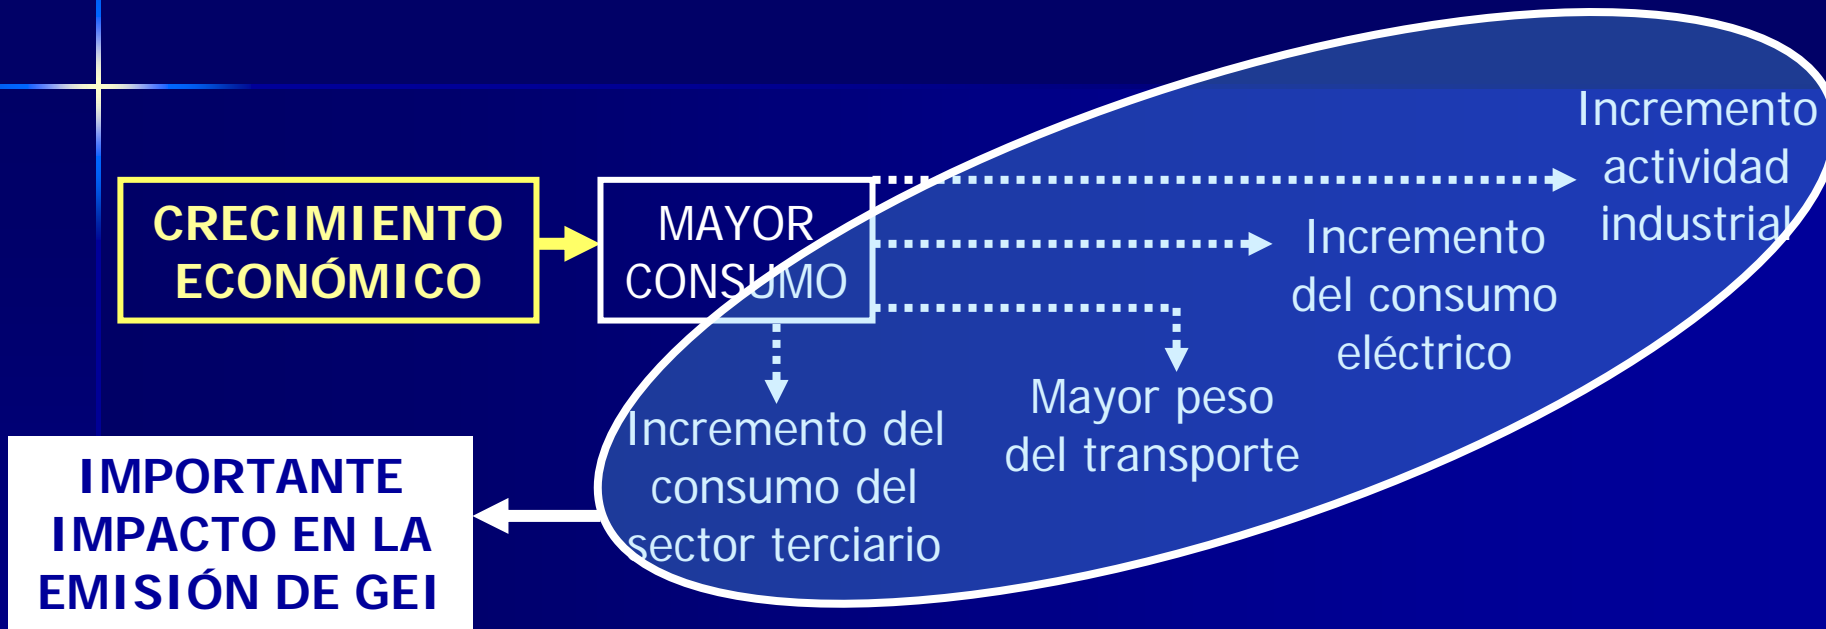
CRECIMIENTO ECONÓMICO

MAYOR CONSUMO

Incremento actividad industrial

Incremento del consumo eléctrico

Mayor peso del transporte

Incremento del consumo del sector terciario

IMPORTANTE IMPACTO EN LA EMISIÓN DE GEI